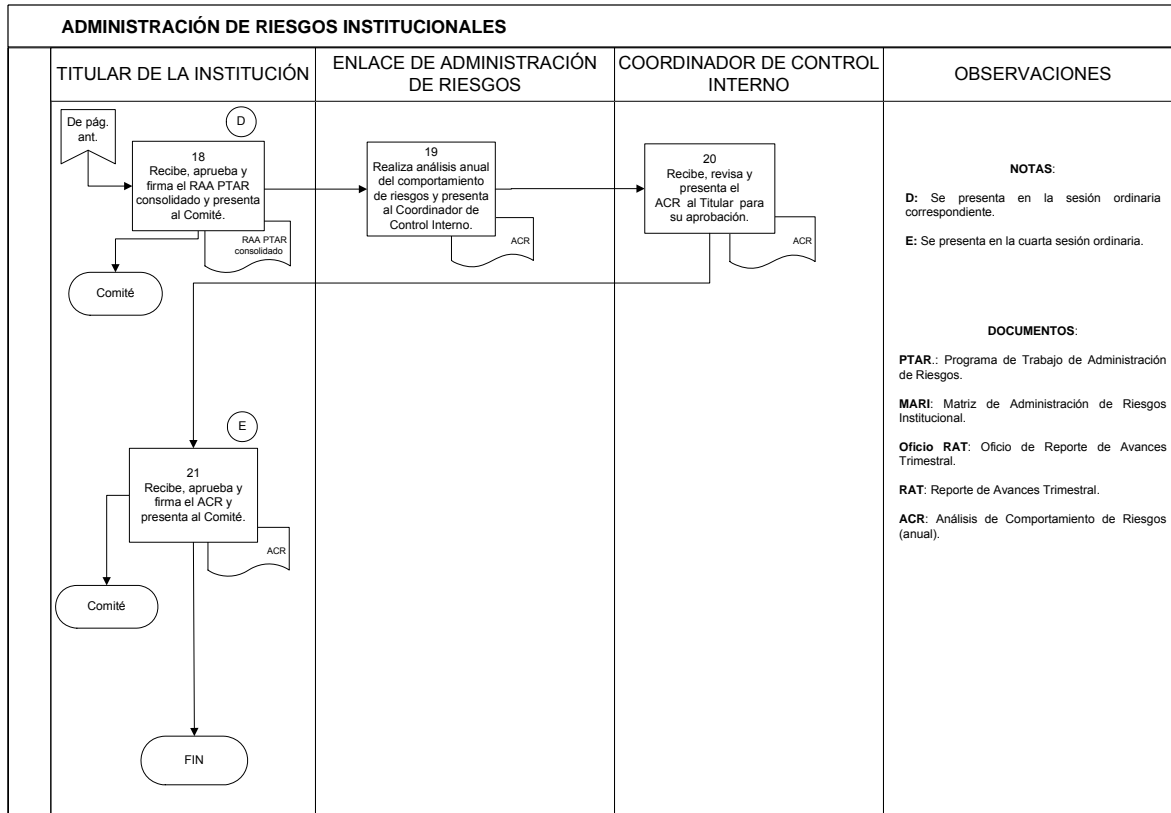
ADMINISTRACIÓN DE RIESGOS INSTITUCIONALES

| TITULAR DE LA INSTITUCIÓN | ENLACE DE ADMINISTRACIÓN DE RIESGOS | COORDINADOR DE CONTROL INTERNO | OBSERVACIONES |
|---|---|---|---|

De pág. ant.

D

18
Recibe, aprueba y firma el RAA PTAR consolidado y presenta al Comité.

RAA PTAR consolidado

Comité

19
Realiza análisis anual del comportamiento de riesgos y presenta al Coordinador de Control Interno.

ACR

20
Recibe, revisa y presenta el ACR al Titular para su aprobación.

ACR

E

21
Recibe, aprueba y firma el ACR y presenta al Comité.

ACR

Comité

FIN

NOTAS:

D: Se presenta en la sesión ordinaria correspondiente.

E: Se presenta en la cuarta sesión ordinaria.

DOCUMENTOS:

PTAR.: Programa de Trabajo de Administración de Riesgos.

MARI: Matriz de Administración de Riesgos Institucional.

Oficio RAT: Oficio de Reporte de Avances Trimestral.

RAT: Reporte de Avances Trimestral.

ACR: Análisis de Comportamiento de Riesgos (anual).